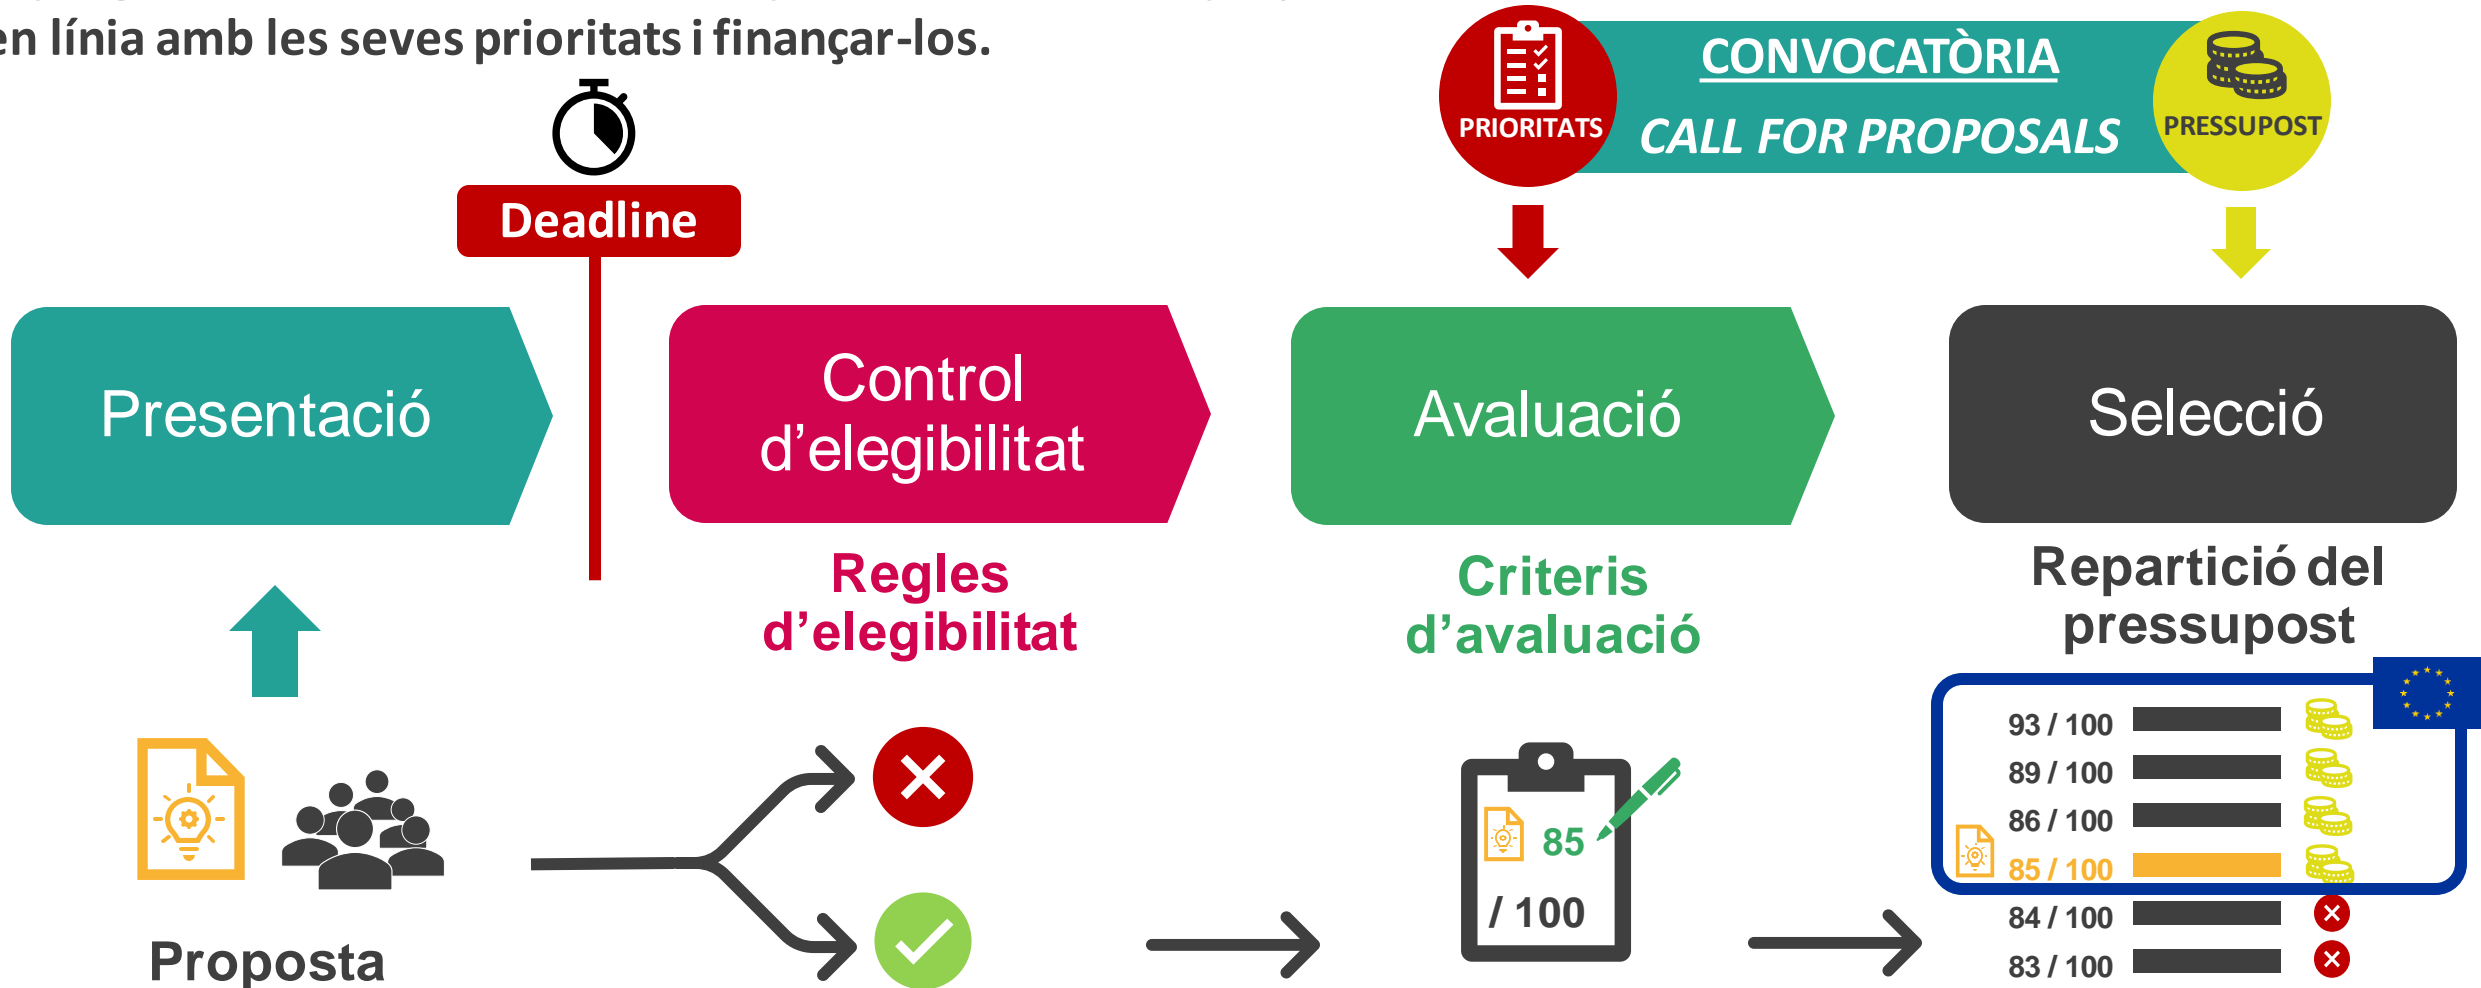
en línia amb les seves prioritats i finançar-los.

PRIORITATS
CONVOCATÒRIA
CALL FOR PROPOSALS
PRESSUPOST

Deadline

Presentació

Control d'elegibilitat

Avaluació

Selecció

Regles d'elegibilitat

Criteris d'avaluació

Repartició del pressupost

Proposta

85
/ 100

93 / 100
89 / 100
86 / 100
85 / 100
84 / 100
83 / 100